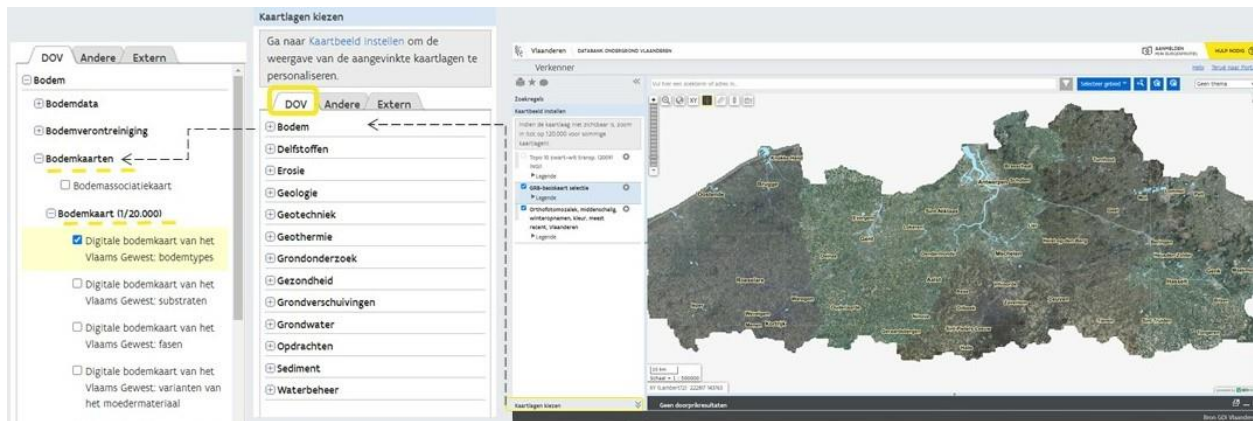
DOV Andere Extern

Bodem

Bodemdata

Bodemverontreiniging

Bodemkaarten

Bodemassociatiekaart

Bodemkaart (1/20.000)

Digitale bodemkaart van het Vlaams Gewest: bodemtypes

Digitale bodemkaart van het Vlaams Gewest: substraten

Digitale bodemkaart van het Vlaams Gewest: fasen

Digitale bodemkaart van het Vlaams Gewest: varianten van het moedermateriaal

Kaartlagen kiezen

Ga naar Kaartbeeld instellen om de weergave van de aangevinkte kaartlagen te personaliseren.

DOV Andere Extern

Bodem
Delfstoffen
Erosie
Geologie
Geotechniek
Geothermie
Grondonderzoek
Gezondheid
Grondverschuivingen
Grondwater
Opdrachten
Sediment
Waterbeheer

Vlaanderen DATABANK ONDERGROND VLAANDEREN

AANMELDEN

HULP NODIG

Verkenner

Zoekregels

Kaartbeeld instellen

Selecteer gebied

Geen thema

GRB-basiskaart selectie

Legende

Legende

Legende

Kaartlagen kiezen

Geen doorprikresultaten